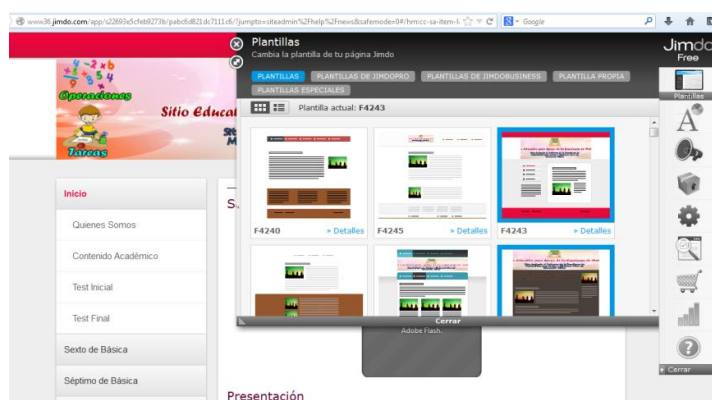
www36.jimdo.com/app/s22693e5cfeb9273b/pabc6d821dc7111c6/?jumpto=siteadmin%2Fhelp%2Fnews&safemode=0#/hm:cc-sa-item-l. Google

Plantillas
Cambia la plantilla de tu página Jimdo

PLANTILLAS PLANTILLAS DE JIMDOPRO PLANTILLAS DE JIMDOBUSINESS PLANTILLA PROPIA PLANTILLAS ESPECIALES

Plantilla actual: F4243

F4240 » Detalles
F4245 » Detalles
F4243 » Detalles

Cerrar

Jimdo Free

Plantillas

Cerrar

Operaciones
Tareas
Sitio Educat

Inicio
Quienes Somos
Contenido Académico
Test Inicial
Test Final
Sexto de Básica
Séptimo de Básica

Adobe Flash.

Presentación